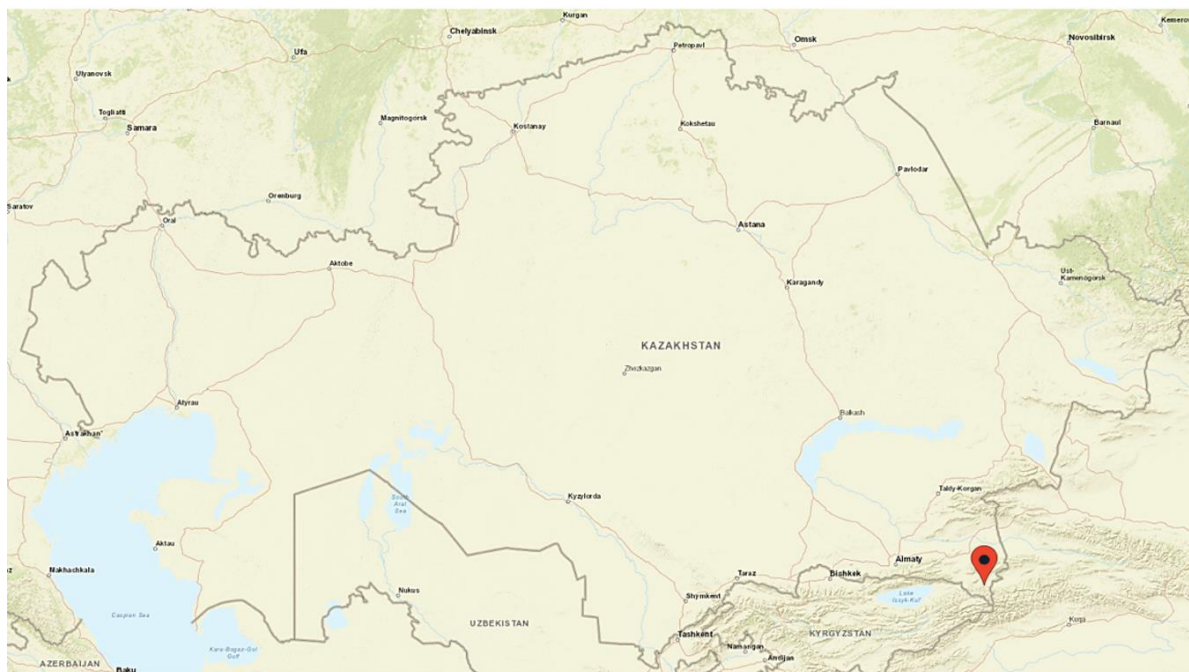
Kurgan
Chelyabinsk
Kemerovo
Ufa
Petropavl
Omsk
Novosibirsk
Ulyanovsk
Togliatti
Samara
Magnitogorsk
Kostanay
Kokshetau
Barnaul
Pavlodar
Orenburg
Saratov
Oral
Astana
Aktobe
Ust-Kamenogorsk
Karagandy
KAZAKHSTAN
Zhezkazgan
Atyrau
Astrakhan'
Balkash
South Aral Sea
Taldy-Korgan
Kyzylorda
Aktau
Makhachkala
Almaty
Taraz
Bishkek
Nukus
Shymkent
Lake Issyk-Kul
Caspian Sea
UZBEKISTAN
Kara-Bogaz-Gol Gulf
Tashkent
KYRGYZSTAN
Kuqa
Namangan
Andijan
AZERBAIJAN
Baku